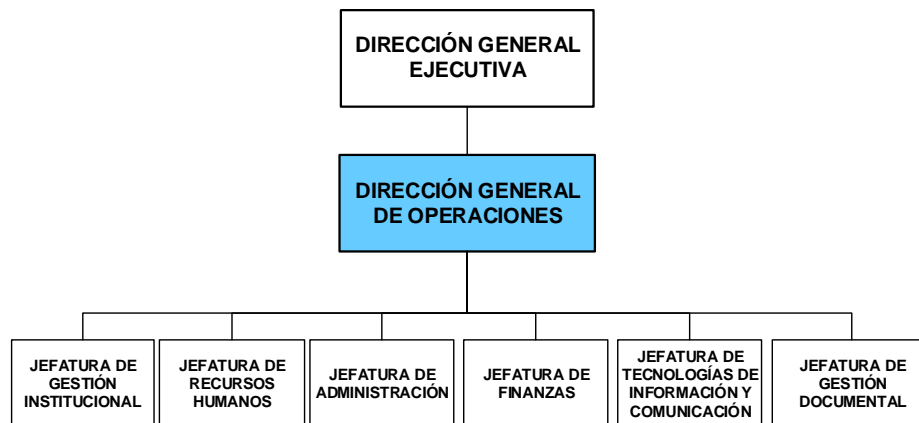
DIRECCIÓN GENERAL EJECUTIVA

DIRECCIÓN GENERAL DE OPERACIONES

JEFATURA DE GESTIÓN INSTITUCIONAL

JEFATURA DE RECURSOS HUMANOS

JEFATURA DE ADMINISTRACIÓN

JEFATURA DE FINANZAS

JEFATURA DE TECNOLOGÍAS DE INFORMACIÓN Y COMUNICACIÓN

JEFATURA DE GESTIÓN DOCUMENTAL